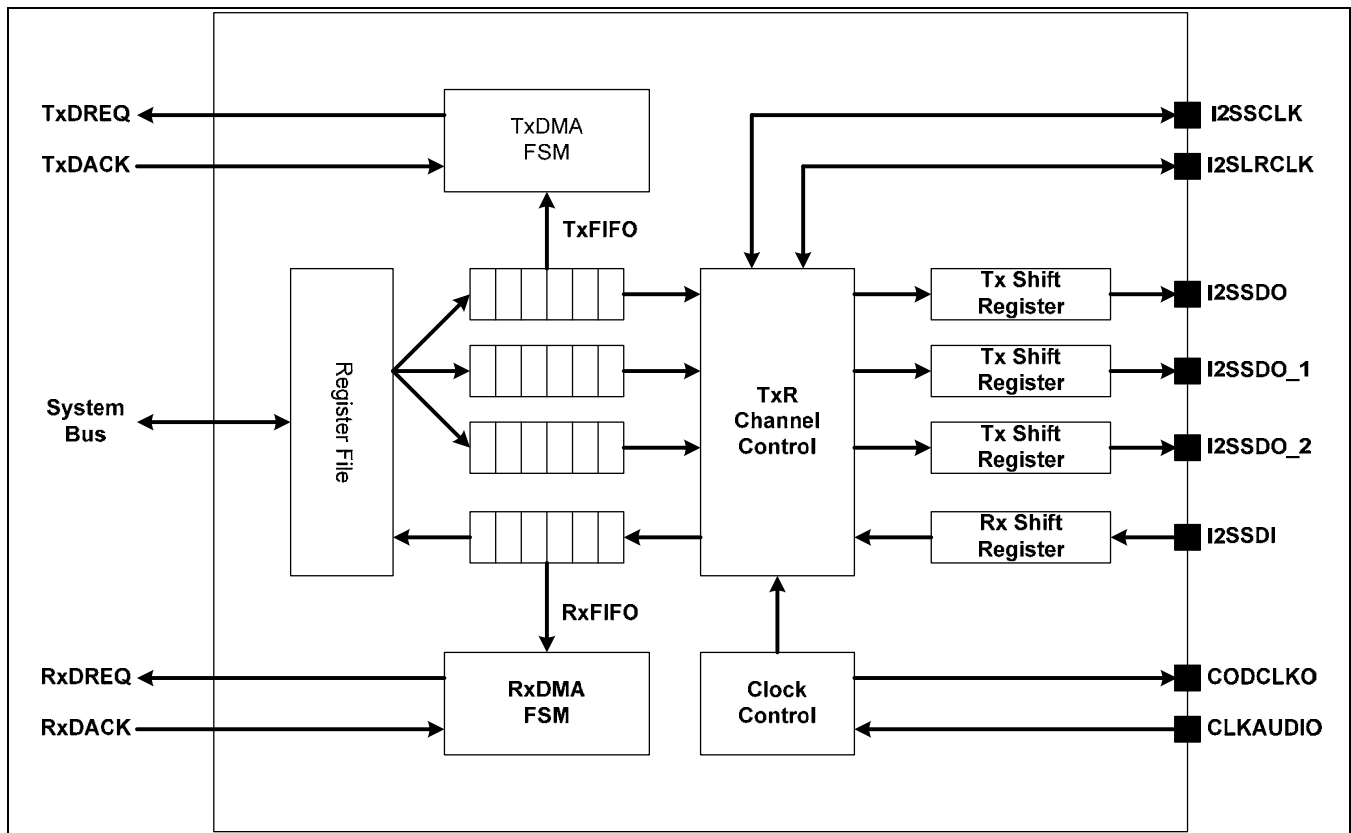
TxDREQ

TxDACK

TxDMA
FSM

TxFIFO

I2SSCLK

I2SLRCLK

System
Bus

Register File

TxR
Channel
Control

Tx Shift
Register

I2SSDO

Tx Shift
Register

I2SSDO_1

Tx Shift
Register

I2SSDO_2

Rx Shift
Register

I2SSDI

RxFIFO

RxDREQ

RxDACK

RxDMA
FSM

Clock
Control

CODCLKO

CLKAUDIO